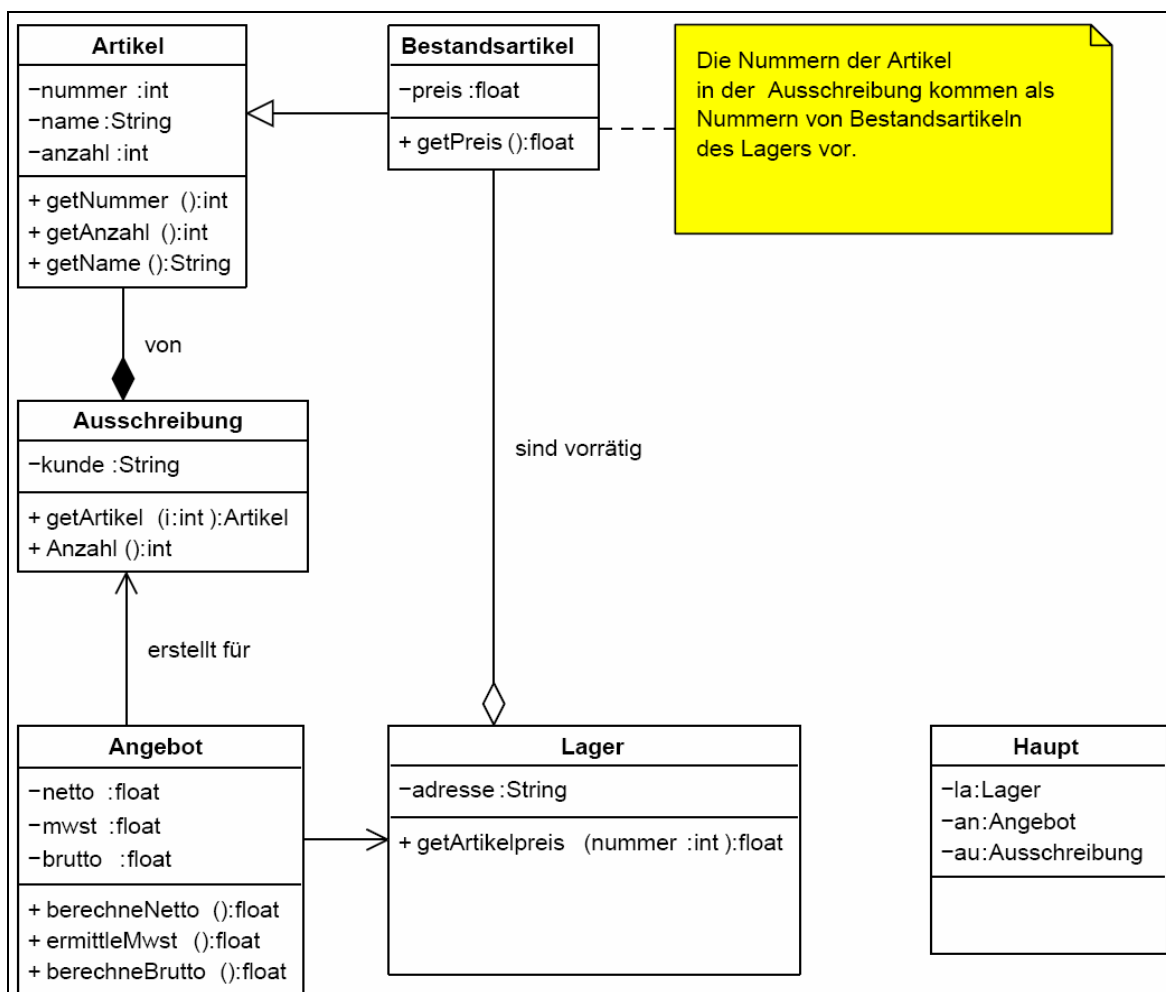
Artikel
−nummer :int
−name :String
−anzahl :int
+ getNummer ():int
+ getAnzahl ():int
+ getName ():String

Bestandsartikel
−preis :float
+ getPreis ():float

Die Nummern der Artikel in der Ausschreibung kommen als Nummern von Bestandsartikeln des Lagers vor.

von

Ausschreibung
−kunde :String
+ getArtikel (i:int ):Artikel
+ Anzahl ():int

sind vorrätig

erstellt für

Angebot
−netto :float
−mwst :float
−brutto :float
+ berechneNetto ():float
+ ermittleMwst ():float
+ berechneBrutto ():float

Lager
−adresse :String
+ getArtikelpreis (nummer :int ):float

Haupt
−la:Lager
−an:Angebot
−au:Ausschreibung